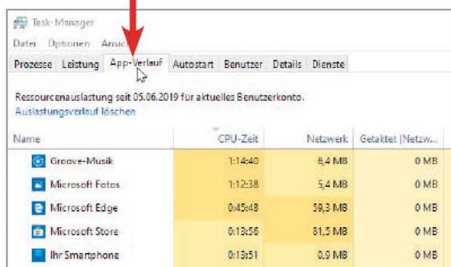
Task-Manager

Datei Optionen Ansic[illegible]

Prozesse Leistung App-Verlauf Autostart Benutzer Details Dienste

Ressourcenauslastung seit 05.06.2019 für aktuelles Benutzerkonto.
Auslastungsverlauf löschen

| Name | CPU-Zeit | Netzwerk | Getaktet (Netzw... |
|---|---|---|---|
| Groove-Musik | 1:14:40 | 6,4 MB | 0 MB |
| Microsoft Fotos | 1:12:38 | 5,4 MB | 0 MB |
| Microsoft Edge | 0:45:48 | 59,3 MB | 0 MB |
| Microsoft Store | 0:13:56 | 81,5 MB | 0 MB |
| Ihr Smartphone | 0:13:51 | 0,9 MB | 0 MB |